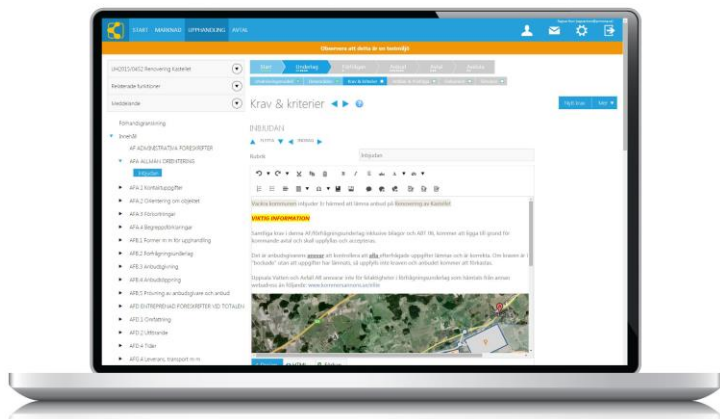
START MARKNAD UPPHANDLING AVTAL

Observera att detta är en testmiljö

UH2023/0402 Renovering Kastellet

Relaterade funktioner

Meddelande

Förhandsgranskning

Innehåll

AF ADMINISTRATIVA FÖRESKRIFTER

AFA ALLMÄN ORIENTERING

Inbjudan

AFA.2 Kontaktuppgifter

AFA.2 Orientering om objektet

AFA.3 Förkortningar

AFA.4 Begreppsförklaringar

AFA.5 Rörner m m för upphandling

AFA.6 Förfrågningsunderlag

AFA.7 Anbudsgivning

AFA.8 Anbudsöppning

AFB.5 Prövning av anbudsgivare och anbud

AFD ENTREPRENAD FÖRESKRIFTER VID TOTALEN

AFD.2 Omfattning

AFD.3 Utförande

AFD.4 Tider

AFD.5 Leverans, transport m m

Start Underlag Förfrågan Anbud Beslut Avtal

Krav & kriterier

INBJUDAN

Rubrik Inbjudan

Vaxtra kommunen inbjuder Er härmed att lämna anbud på Renovering av Kastellet

VIKTIG INFORMATION

Samtliga krav i denna Al/förfrågningsunderlag inklusive bilagor och ABT 06, kommer att ligga till grund för kommande avtal och skall uppfyllas och accepteras.

Det är anbudsgivarens ansvar att kontrollera att alla efterfrågade uppgifter lämnas och är korrekta. Om kraven är i "låsbilde" utan att uppgifter har lämnats, så uppfylls inte kraven och anbudet kommer att förkastas.

Upprede Vatten och Avfall AB ansvarar inte för felaktigheter i förfrågningsunderlag som hämtats från annan webadress än följande: www.kommersannons.se/elite

Ny krav Spara